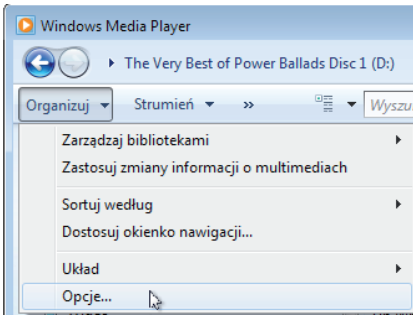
Windows Media Player

The Very Best of Power Ballads Disc 1 (D:)

Organizuj ▾ Strumień ▾ » Wyszu

Zarządzaj bibliotekami
Zastosuj zmiany informacji o multimediach
Sortuj według
Dostosuj okienko nawigacji...
Układ
Opcje...